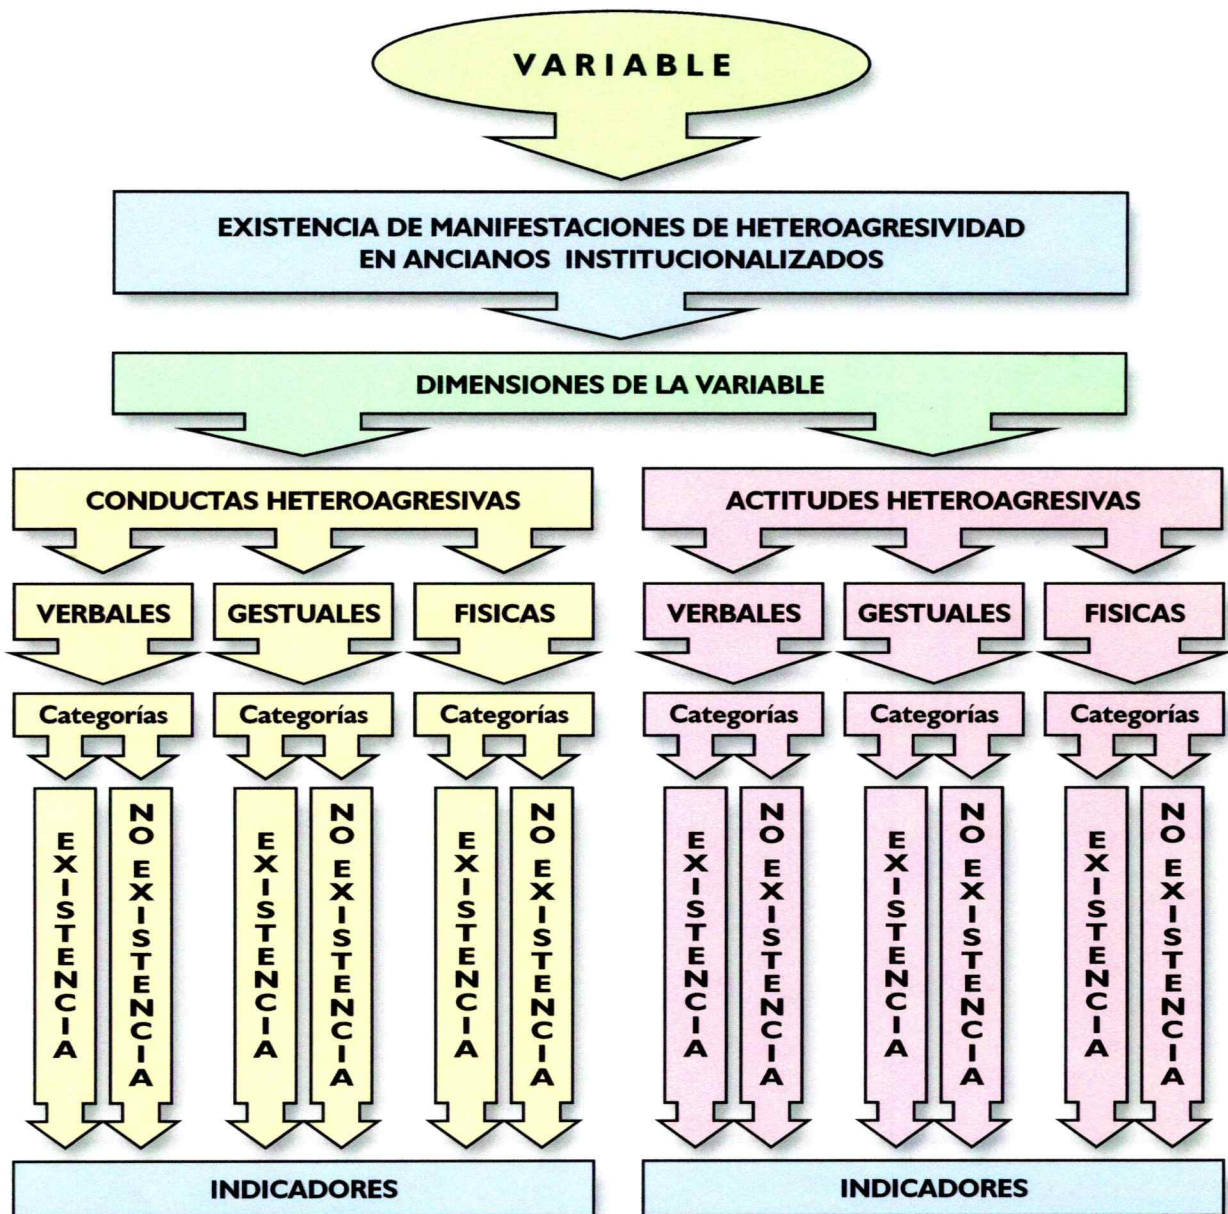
VARIABLE

EXISTENCIA DE MANIFESTACIONES DE HETEROAGRESIVIDAD EN ANCIANOS INSTITUCIONALIZADOS

DIMENSIONES DE LA VARIABLE

CONDUCTAS HETEROAGRESIVAS

VERBALES

Categorías

EXISTENCIA

NO EXISTENCIA

GESTUALES

Categorías

EXISTENCIA

NO EXISTENCIA

FISICAS

Categorías

EXISTENCIA

NO EXISTENCIA

INDICADORES

ACTITUDES HETEROAGRESIVAS

VERBALES

Categorías

EXISTENCIA

NO EXISTENCIA

GESTUALES

Categorías

EXISTENCIA

NO EXISTENCIA

FISICAS

Categorías

EXISTENCIA

NO EXISTENCIA

INDICADORES